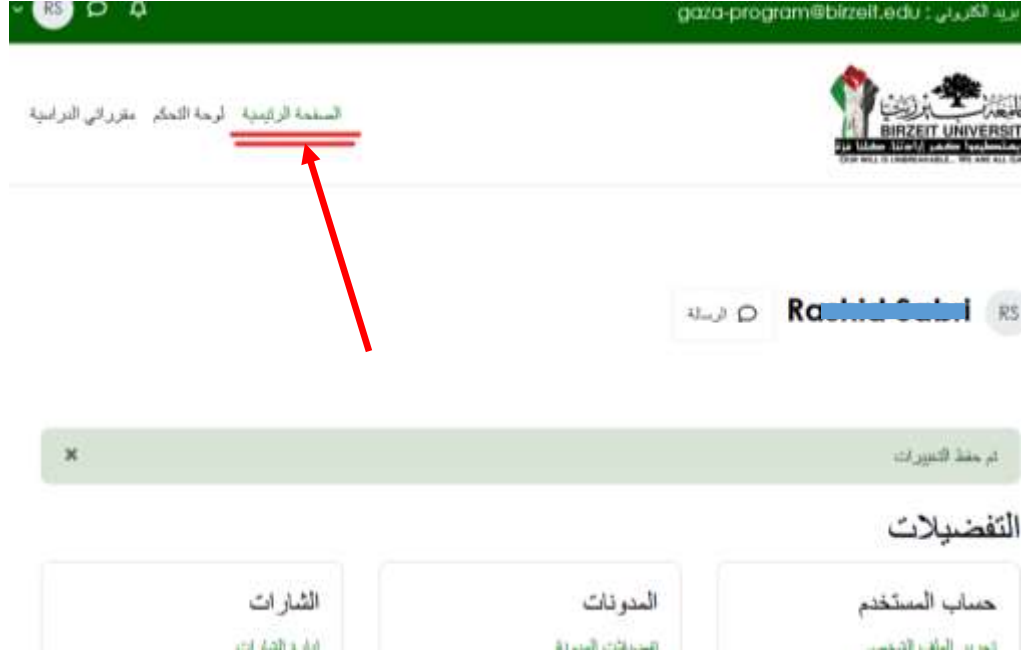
RS

بريد الكتروني : gaza-program@birzeit.edu

مقرراتي الدراسية لوحة التحكم الصفحة الرئيسية

BIRZEIT UNIVERSITY

OUR WILL IS UNBREAKABLE... WE ARE ALL GAZA

RS Ra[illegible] الرسالة

تم حفظ التغييرات

×

التفضيلات

حساب المستخدم

المدونات

الشارات

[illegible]

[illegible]

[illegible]